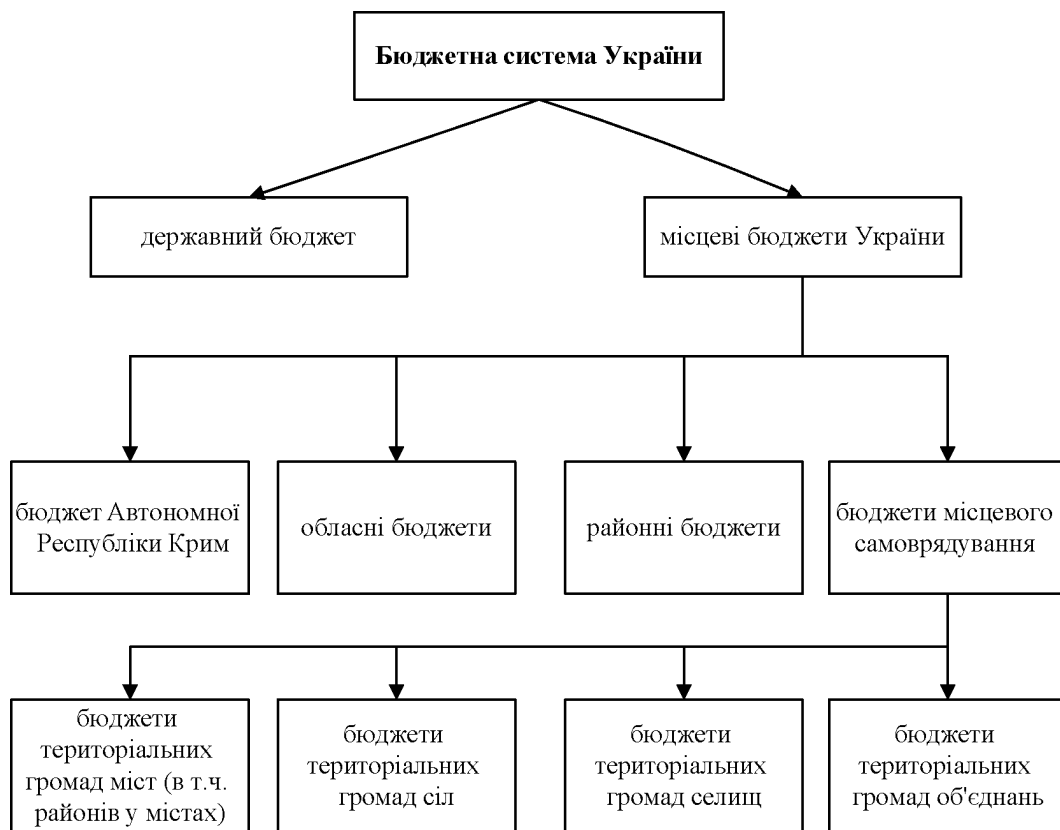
Бюджетна система України

державний бюджет

місцеві бюджети України

бюджет Автономної Республіки Крим

обласні бюджети

районні бюджети

бюджети місцевого самоврядування

бюджети територіальних громад міст (в т.ч. районів у містах)

бюджети територіальних громад сіл

бюджети територіальних громад селищ

бюджети територіальних громад об'єднань